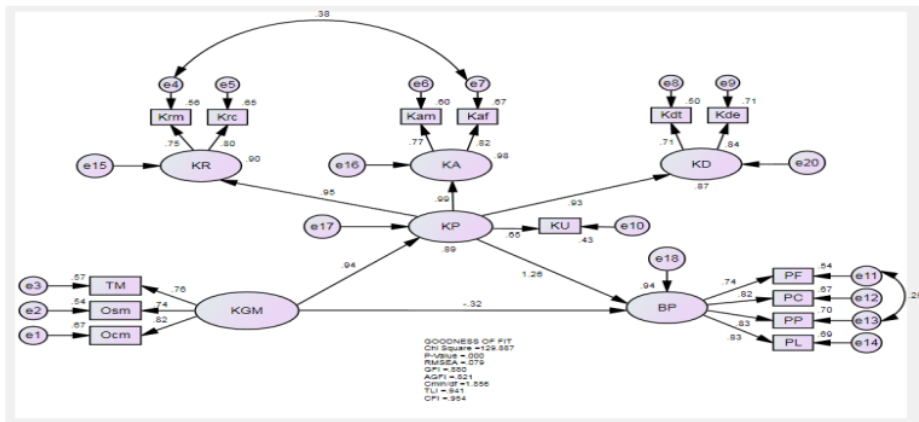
.38

e4 e5 e6 e7 e8 e9

.56 .65 .60 .67 .50 .71

Krm Krc Kam Kaf Kdt Kde

.75 .80 .77 .82 .71 .84

e15 KR .90 e16 KA .98 KD e20

.87

.95 .99 .93

e17 KP e10

.66 KU

.89 .43

e18

.94 1.26

e3 .57 TM .76

e2 .54 Osm .74 KGM .94 BP .94

e1 .67 Ocm .82

-.32

.74 PF .54 e11

.82 PC .67 e12

.83 PP .70 e13

.83 PL .69 e14

.29

GOODNESS OF FIT
Chi Square =129.667
P-Value =.000
RMSEA =.079
GFI =.880
AGFI =.821
Cmin/df =1.856
TLI =.941
CFI =.954